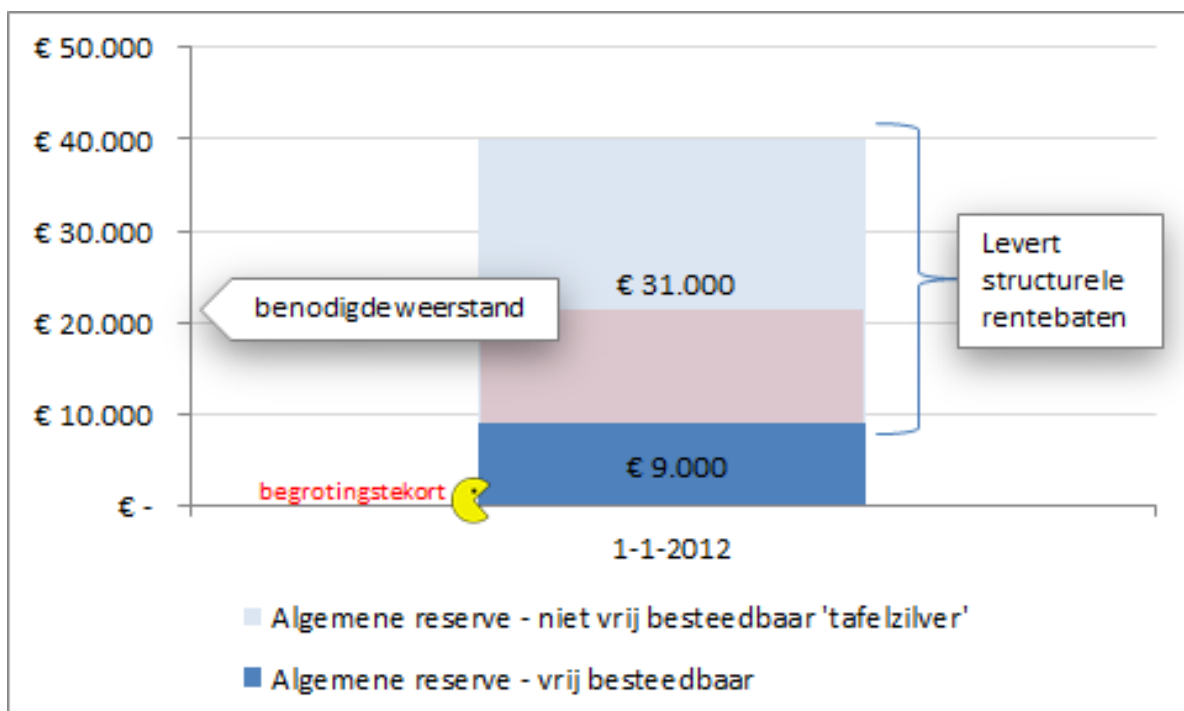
€ 50.000
€ 40.000
€ 30.000
€ 20.000
€ 10.000
€ -

benodigde weerstand

€ 31.000

€ 9.000

Levert structurele rentebaten

begrotingstekort

1-1-2012

Algemene reserve - niet vrij besteedbaar 'tafelzilver'

Algemene reserve - vrij besteedbaar